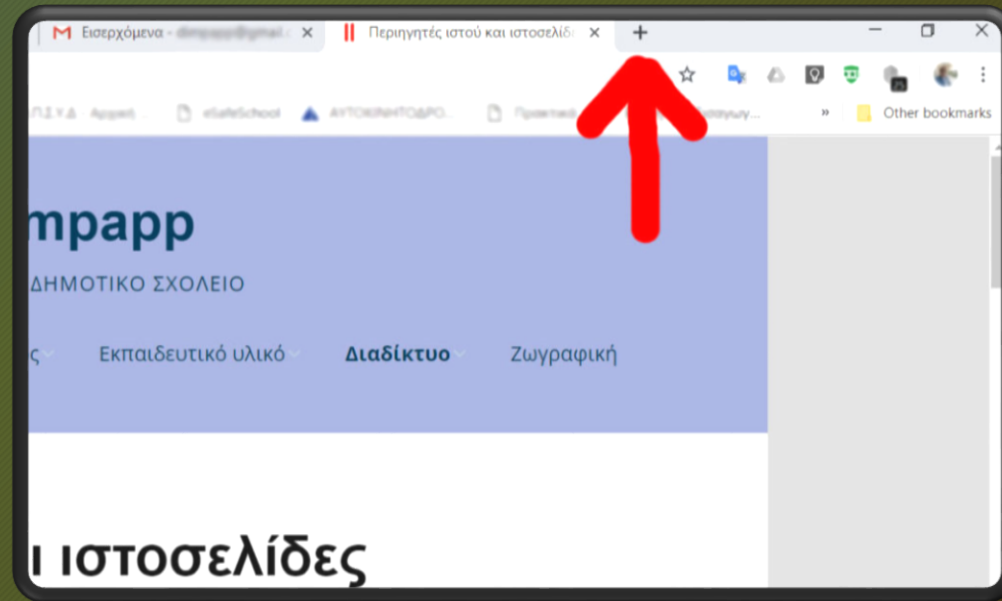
Εισερχόμενα - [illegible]

Περιηγητές ιστού και ιστοσελίδ

.Π.Σ.Υ.Δ. - Αρχική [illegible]

eSafeSchool

ΑΥΤΟΚΙΝΗΤΟ&ΡΟ...

Πρακτικά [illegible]

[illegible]

»

Other bookmarks

mpapp

ΔΗΜΟΤΙΚΟ ΣΧΟΛΕΙΟ

ς

Εκπαιδευτικό υλικό

Διαδίκτυο

Ζωγραφική

ι ιστοσελίδες